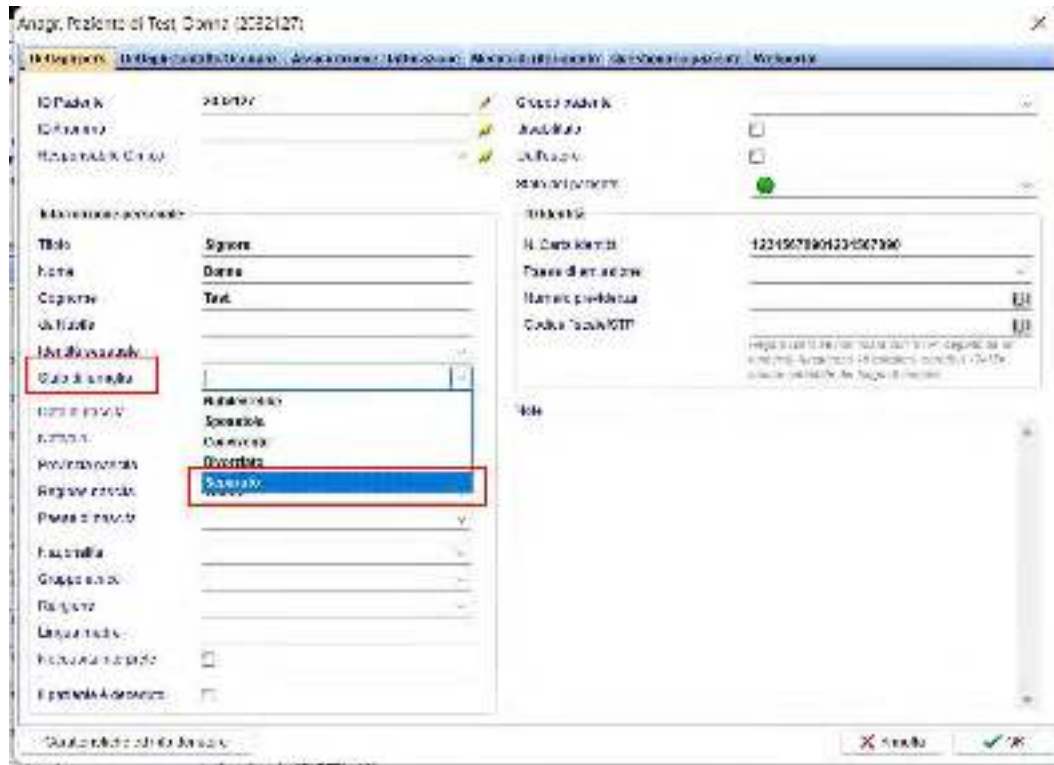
Anagr. Paziente di Test, Donna (2052127)

Dettagli paziente | Dettagli contatto/domicilio | Assicurazione / tutela | Rischi/allergie | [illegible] | Workspace

ID Paziente 2052127
ID Esterno
Responsabile Clinico

Gruppo paziente
Anonimato
Deceduto
Stato del paziente

Informazioni personali
Titolo Signora
Nome Donna
Cognome Test
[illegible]
Identità sessuale
Stato di famiglia
Nubile/celibe
Sposato/a
Convivente
Divorziato
Separato
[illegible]
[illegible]
Provincia natale
Regione nascita
Paese di nascita
Nazionalità
Gruppo etnico
Religione
Lingua madre
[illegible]
Il paziente è deceduto

Identità
N. Carta Identità 12345678901234567890
Paese di emissione
Numero previdenza
Codice fiscale/STP
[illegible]

Note

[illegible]

Annulla
OK